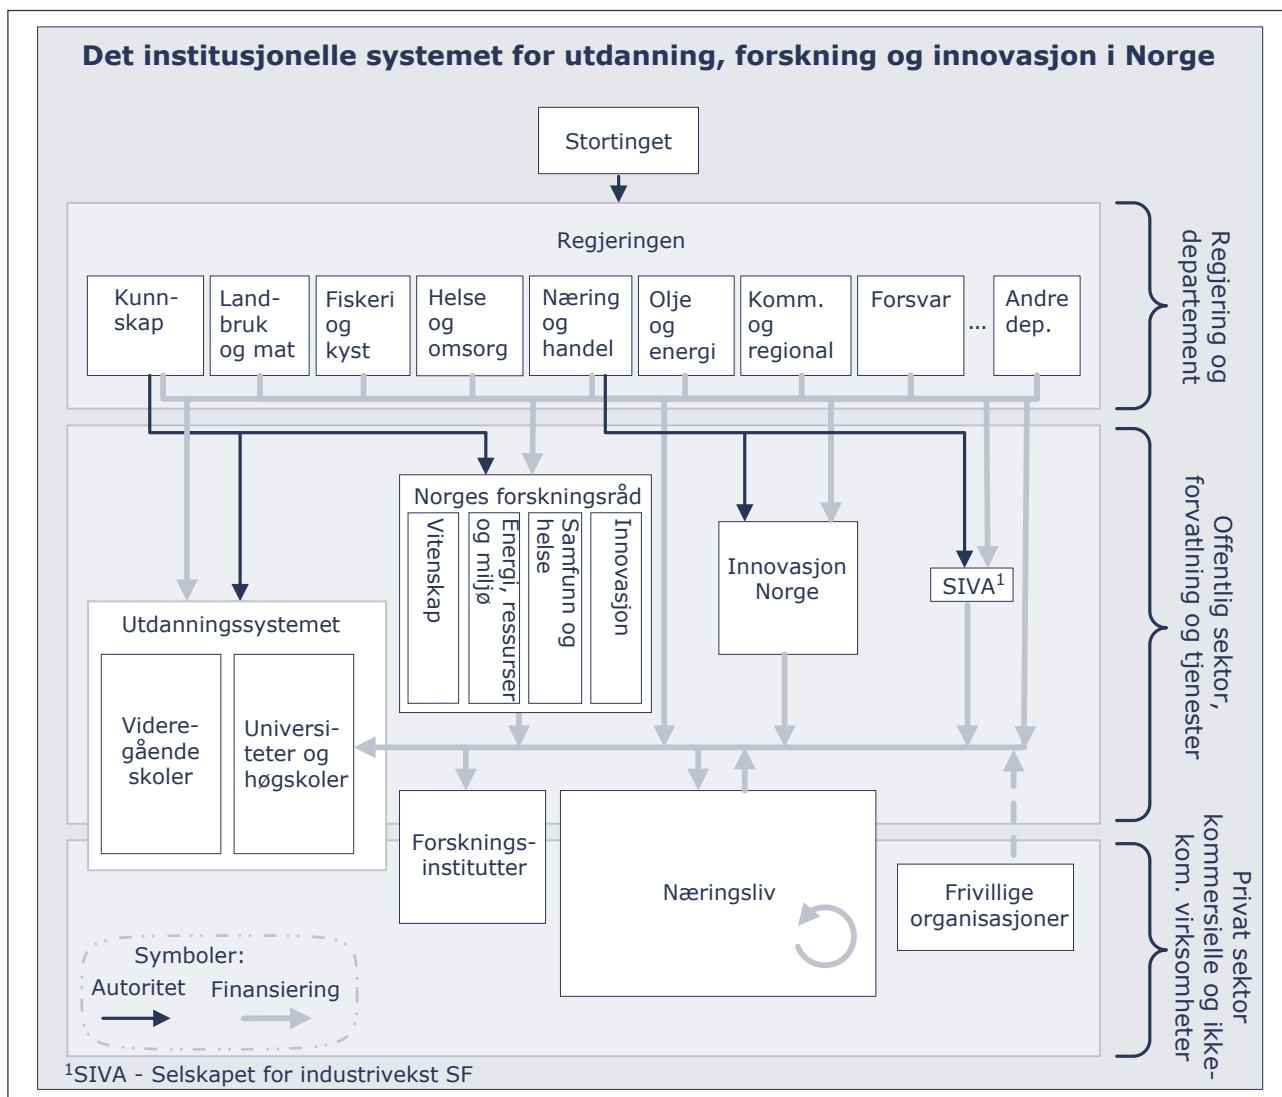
Det institusjonelle systemet for utdanning, forskning og innovasjon i Norge

Stortinget

Regjeringen

Kunnskap

Landbruk og mat

Fiskeri og kyst

Helse og omsorg

Næring og handel

Olje og energi

Komm. og regional

Forsvar

...

Andre dep.

Regjering og departement

Norges forskningsråd

Vitenskap

Energi, ressurser og miljø

Samfunn og helse

Innovasjon

Innovasjon Norge

SIVA$^1$

Utdanningssystemet

Videregående skoler

Universiteter og høgskoler

Offentlig sektor, forvaltning og tjenester

Forskningsinstitutter

Næringsliv

Frivillige organisasjoner

Privat sektor kommersielle og ikke-kom. virksomheter

Symboler:

Autoritet

Finansiering

$^1$SIVA - Selskapet for industrivekst SF